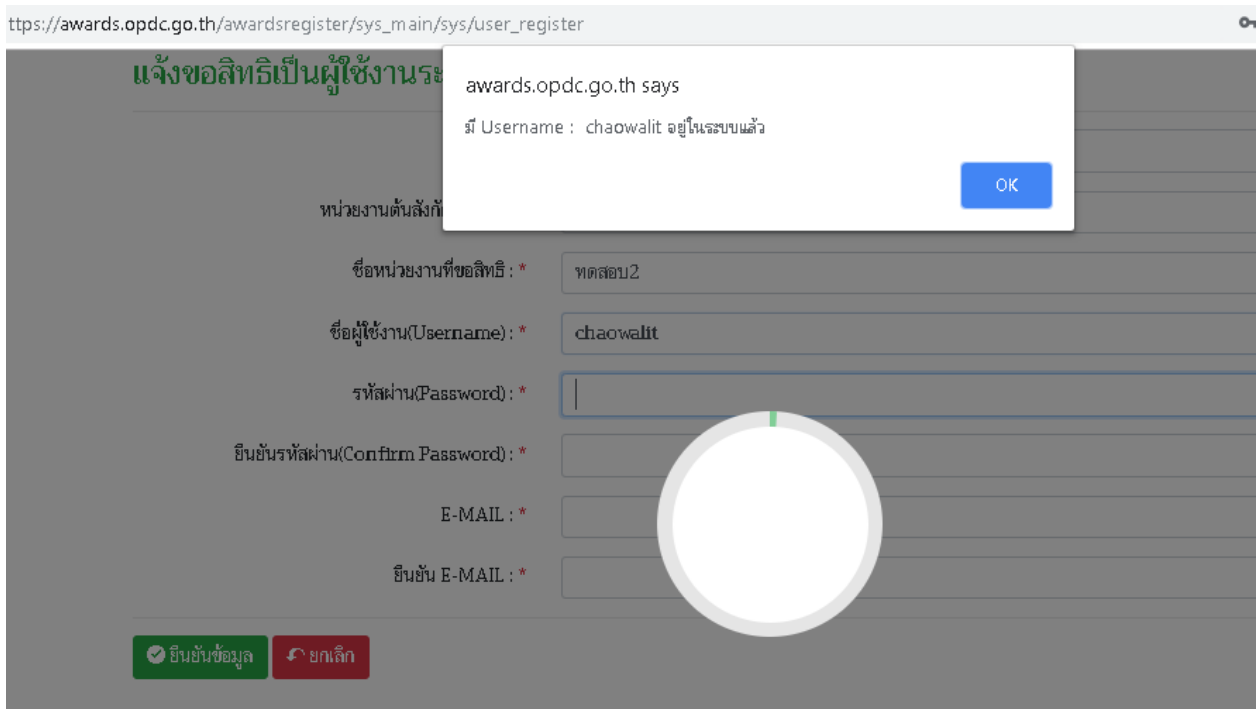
ttps://awards.opdc.go.th/awardsregister/sys_main/sys/user_register

แจ้งขอสิทธิเป็นผู้ใช้งานระ

awards.opdc.go.th says

มี Username : chaowalit อยู่ในระบบแล้ว

OK

หน่วยงานต้นสังกั

ชื่อหน่วยงานที่ขอสิทธิ : *

ทดสอบ2

ชื่อผู้ใช้งาน(Username) : *

chaowalit

รหัสผ่าน(Password) : *

ยืนยันรหัสผ่าน(Confirm Password) : *

E-MAIL : *

ยืนยัน E-MAIL : *

ยืนยันข้อมูล

ยกเลิก